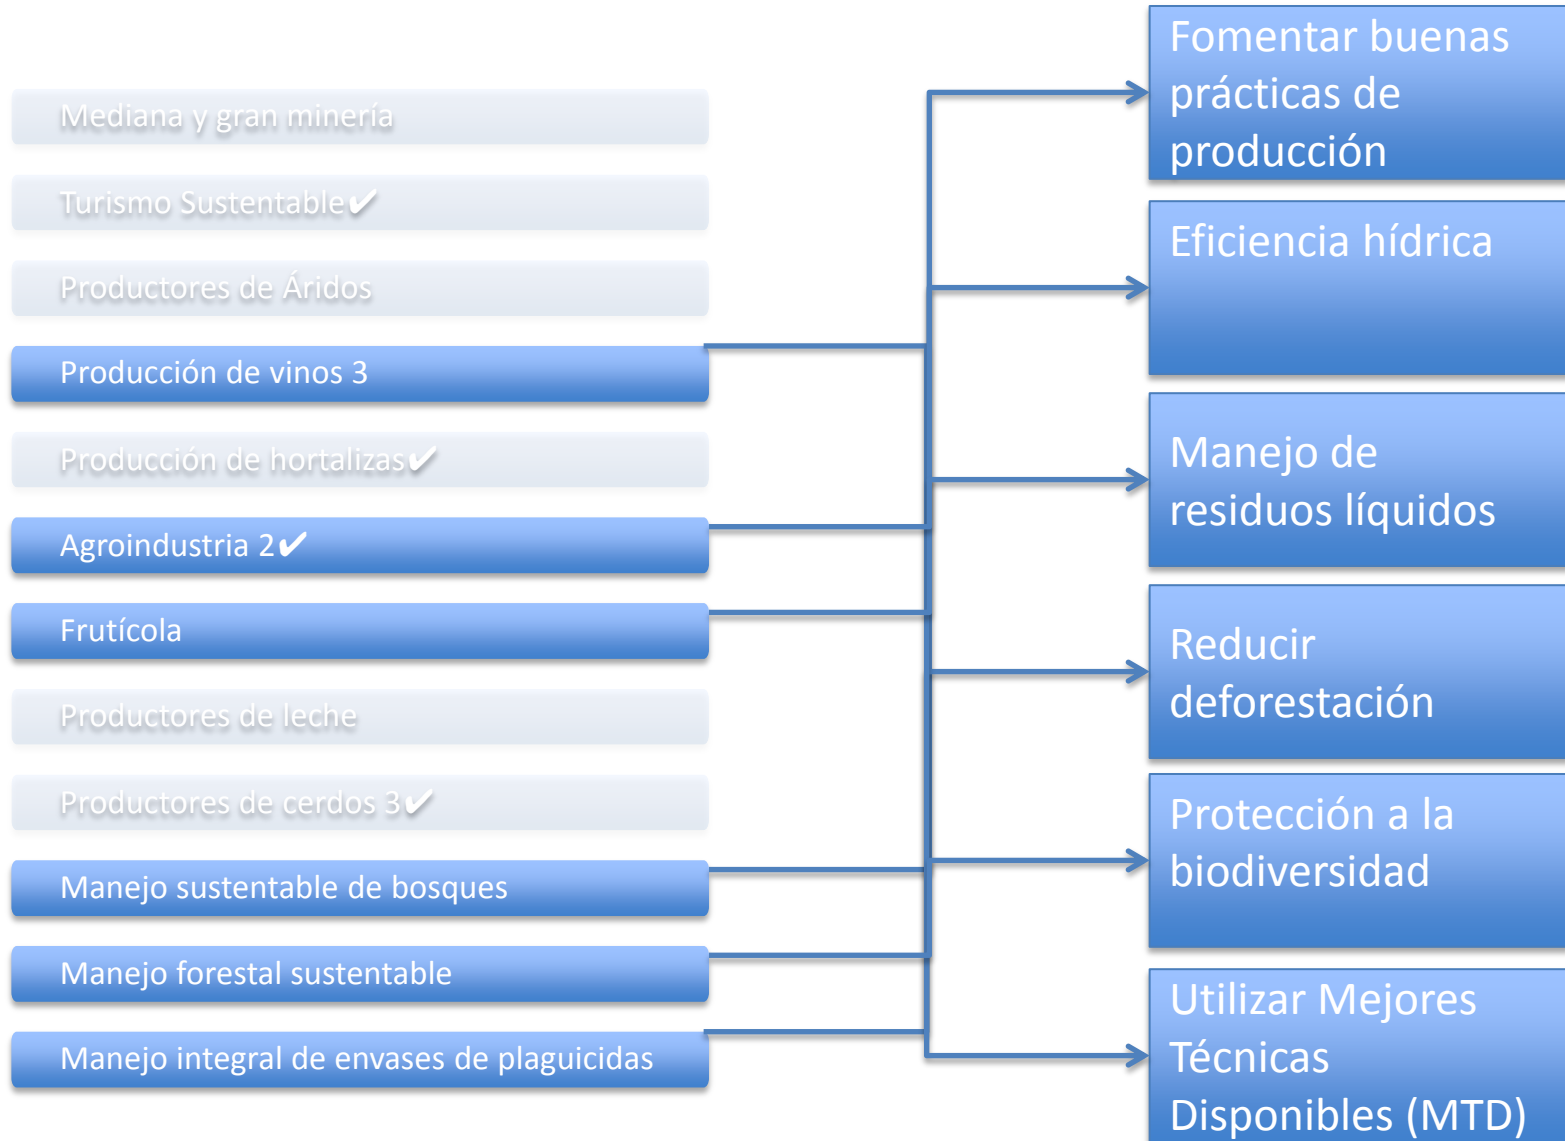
Mediana y gran minería

Turismo Sustentable✔

Productores de Áridos

Producción de vinos 3

Producción de hortalizas✔

Agroindustria 2✔

Frutícola

Productores de leche

Productores de cerdos 3✔

Manejo sustentable de bosques

Manejo forestal sustentable

Manejo integral de envases de plaguicidas

Fomentar buenas prácticas de producción

Eficiencia hídrica

Manejo de residuos líquidos

Reducir deforestación

Protección a la biodiversidad

Utilizar Mejores Técnicas Disponibles (MTD)